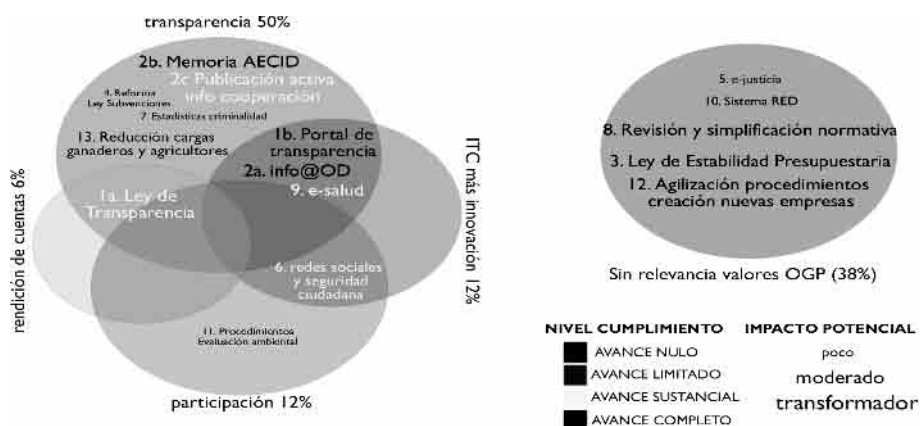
transparencia 50%

2b. Memoria AECID

2c Publicación activa info cooperación

4. Reforma Ley Subvenciones

7. Estadísticas criminalidad

13. Reducción cargas ganaderos y agricultores

1b. Portal de transparencia

2a. info@OD

9. e-salud

1a. Ley de Transparencia

6. redes sociales y seguridad ciudadana

11. Procedimientos Evaluación ambiental

rendición de cuentas 6%

ITC más innovación 12%

participación 12%

5. e-justicia

10. Sistema RED

8. Revisión y simplificación normativa

3. Ley de Estabilidad Presupuestaria

12. Agilización procedimientos creación nuevas empresas

Sin relevancia valores OGP (38%)

NIVEL CUMPLIMIENTO

AVANCE NULO

AVANCE LIMITADO

AVANCE SUSTANCIAL

AVANCE COMPLETO

IMPACTO POTENCIAL

poco

moderado

transformador